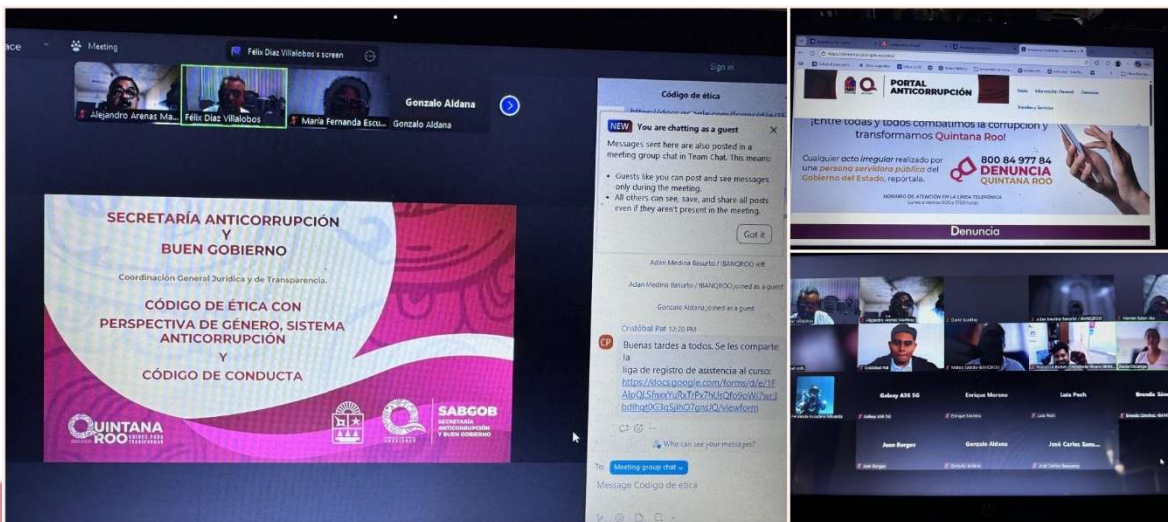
ace Meeting Félix Díaz Villalobos's screen Sign in

Alejandro Arenas Ma... Félix Díaz Villalobos María Fernanda Escu... Gonzalo Aldana Gonzalo Aldana

Código de ética

NEW You are chatting as a guest

Messages sent here are also posted in a meeting group chat in Team Chat. This means:

• Guests like you can post and see messages only during the meeting.
• All others can see, save, and share all posts even if they aren't present in the meeting.

Got it

Adan Medina Basurto / IBANQROO left

Adan Medina Basurto / IBANQROO joined as a guest

Gonzalo Aldana joined as a guest

CP Cristóbal Pat 12:20 PM

Buenas tardes a todos. Se les comparte la liga de registro de asistencia al curso: https://docs.google.com/forms/d/e/1FAIpQLSfqxxYuRxTrPx7hUsQfo9oWi7wr3bdlhqt0G3qSjlhO7gnsUQ/viewform

Who can see your messages?

To: Meeting group chat

Message Código de ética

SECRETARÍA ANTICORRUPCIÓN Y BUEN GOBIERNO

Coordinación General Jurídica y de Transparencia.

CÓDIGO DE ÉTICA CON PERSPECTIVA DE GÉNERO, SISTEMA ANTICORRUPCIÓN Y CÓDIGO DE CONDUCTA

QUINTANA ROO

SABGOB SECRETARÍA ANTICORRUPCIÓN Y BUEN GOBIERNO

PORTAL ANTICORRUPCIÓN

¡Entre todas y todos combatimos la corrupción y transformamos Quintana Roo!

Cualquier acto irregular realizado por una persona servidora pública del Gobierno del Estado, repórtala.

800 84 977 84 DENUNCIA QUINTANA ROO

Denuncia

Galaxy A36 5G Enrique Moreno Luis Poch Brenda Sán

Juan Borges Gonzalo Aldana José Carlos Sans...